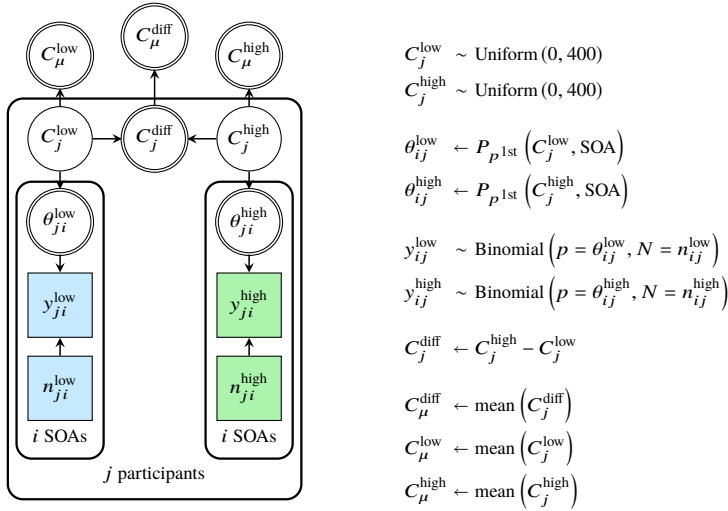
$C_{\mu}^{\text{low}}$

$C_{\mu}^{\text{diff}}$

$C_{\mu}^{\text{high}}$

$C_{j}^{\text{low}}$

$C_{j}^{\text{diff}}$

$C_{j}^{\text{high}}$

$\theta_{ji}^{\text{low}}$

$\theta_{ji}^{\text{high}}$

$y_{ji}^{\text{low}}$

$y_{ji}^{\text{high}}$

$n_{ji}^{\text{low}}$

$n_{ji}^{\text{high}}$

$i$ SOAs

$i$ SOAs

$j$ participants

$C_{j}^{\text{low}} \sim \text{Uniform}\,(0, 400)$

$C_{j}^{\text{high}} \sim \text{Uniform}\,(0, 400)$

$\theta_{ij}^{\text{low}} \leftarrow P_{p^{\text{1st}}}\left(C_{j}^{\text{low}}, \text{SOA}\right)$

$\theta_{ij}^{\text{high}} \leftarrow P_{p^{\text{1st}}}\left(C_{j}^{\text{high}}, \text{SOA}\right)$

$y_{ij}^{\text{low}} \sim \text{Binomial}\left(p = \theta_{ij}^{\text{low}}, N = n_{ij}^{\text{low}}\right)$

$y_{ij}^{\text{high}} \sim \text{Binomial}\left(p = \theta_{ij}^{\text{high}}, N = n_{ij}^{\text{high}}\right)$

$C_{j}^{\text{diff}} \leftarrow C_{j}^{\text{high}} - C_{j}^{\text{low}}$

$C_{\mu}^{\text{diff}} \leftarrow \text{mean}\left(C_{j}^{\text{diff}}\right)$

$C_{\mu}^{\text{low}} \leftarrow \text{mean}\left(C_{j}^{\text{low}}\right)$

$C_{\mu}^{\text{high}} \leftarrow \text{mean}\left(C_{j}^{\text{high}}\right)$